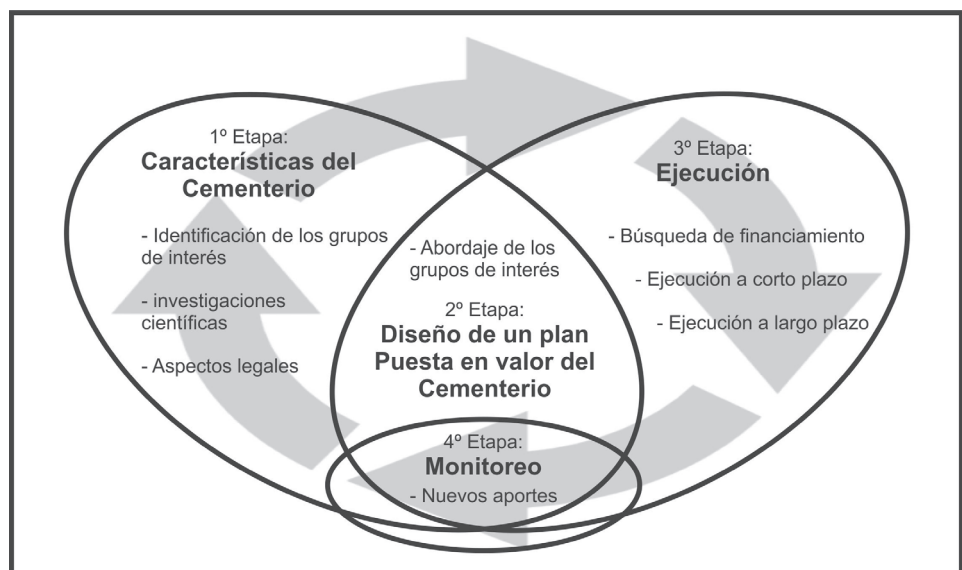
1º Etapa:
**Características del Cementerio**

- Identificación de los grupos de interés

- investigaciones científicas

- Aspectos legales

3º Etapa:
**Ejecución**

- Búsqueda de financiamiento

- Ejecución a corto plazo

- Ejecución a largo plazo

- Abordaje de los grupos de interés

2º Etapa:
**Diseño de un plan Puesta en valor del Cementerio**

4º Etapa:
**Monitoreo**

- Nuevos aportes